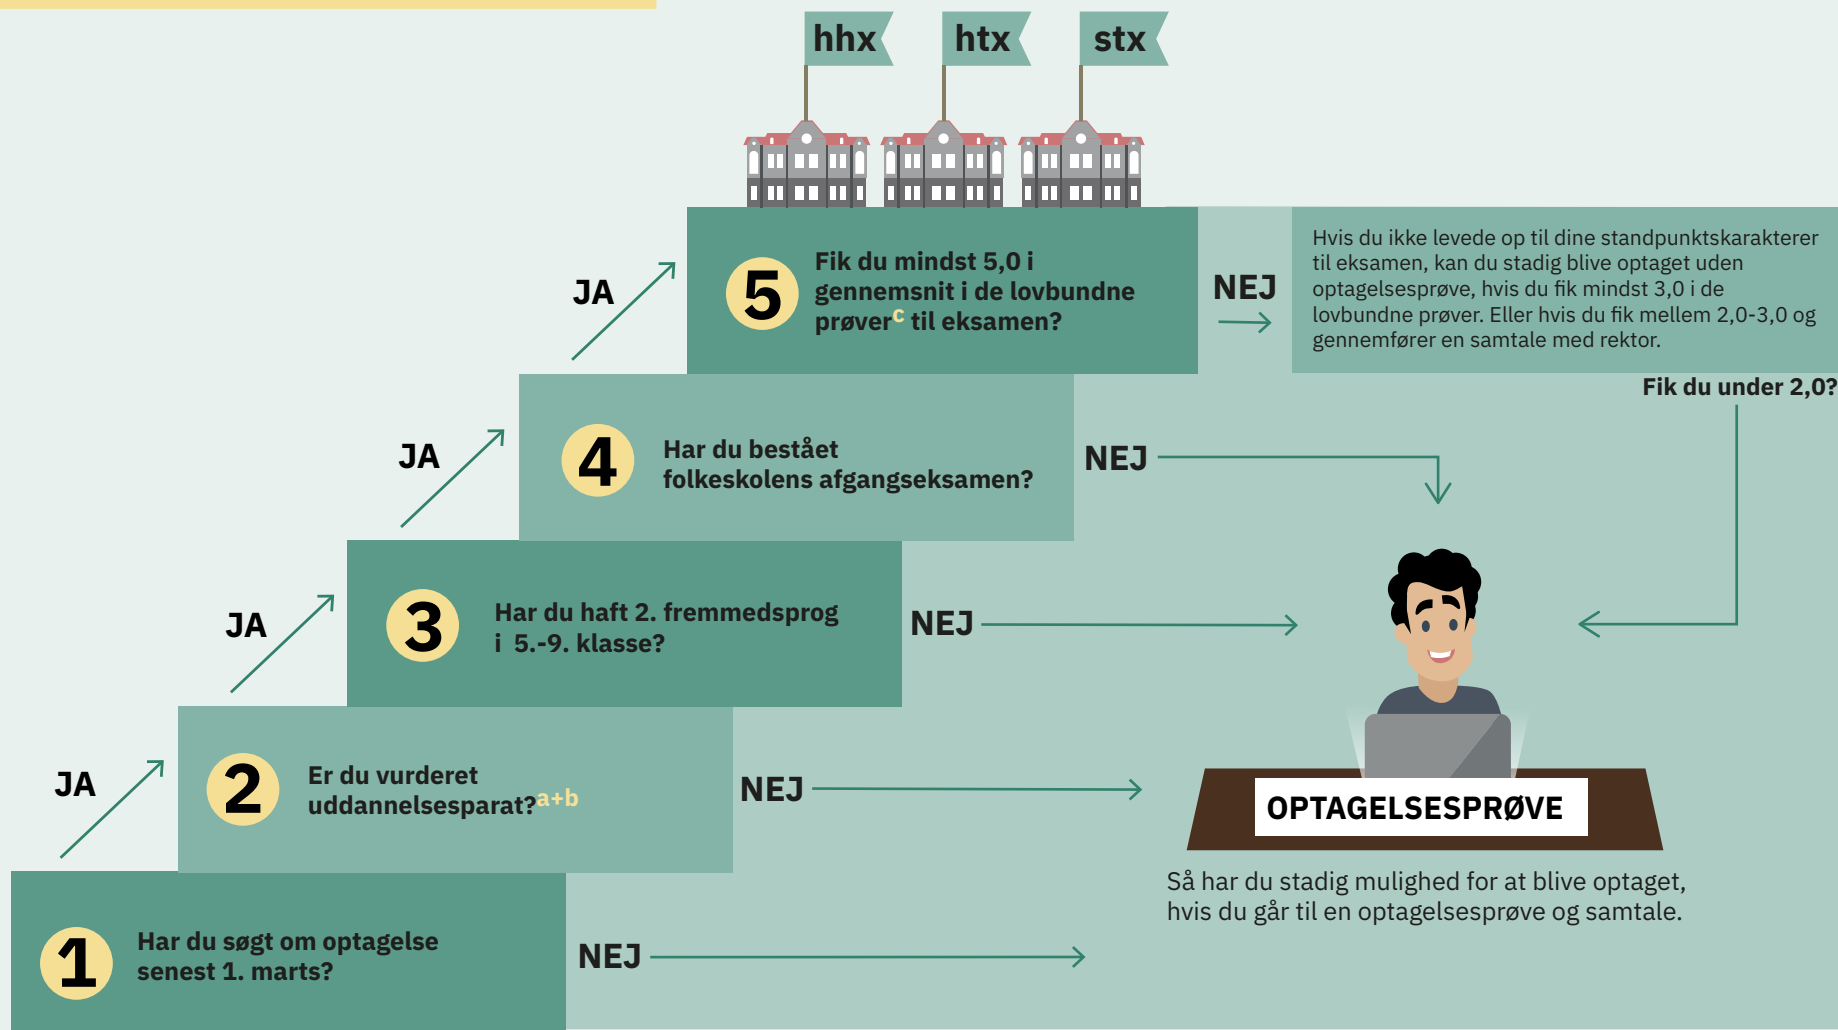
hhx htx stx

JA

5 Fik du mindst 5,0 i gennemsnit i de lovbundne prøver$^{c}$ til eksamen?

NEJ

Hvis du ikke levede op til dine standpunktskarakterer til eksamen, kan du stadig blive optaget uden optagelsesprøve, hvis du fik mindst 3,0 i de lovbundne prøver. Eller hvis du fik mellem 2,0-3,0 og gennemfører en samtale med rektor.

Fik du under 2,0?

JA

4 Har du bestået folkeskolens afgangseksamen?

NEJ

JA

3 Har du haft 2. fremmedsprog i 5.-9. klasse?

NEJ

JA

2 Er du vurderet uddannelsesparat?$^{a+b}$

NEJ

OPTAGELSESPRØVE

Så har du stadig mulighed for at blive optaget, hvis du går til en optagelsesprøve og samtale.

1 Har du søgt om optagelse senest 1. marts?

NEJ